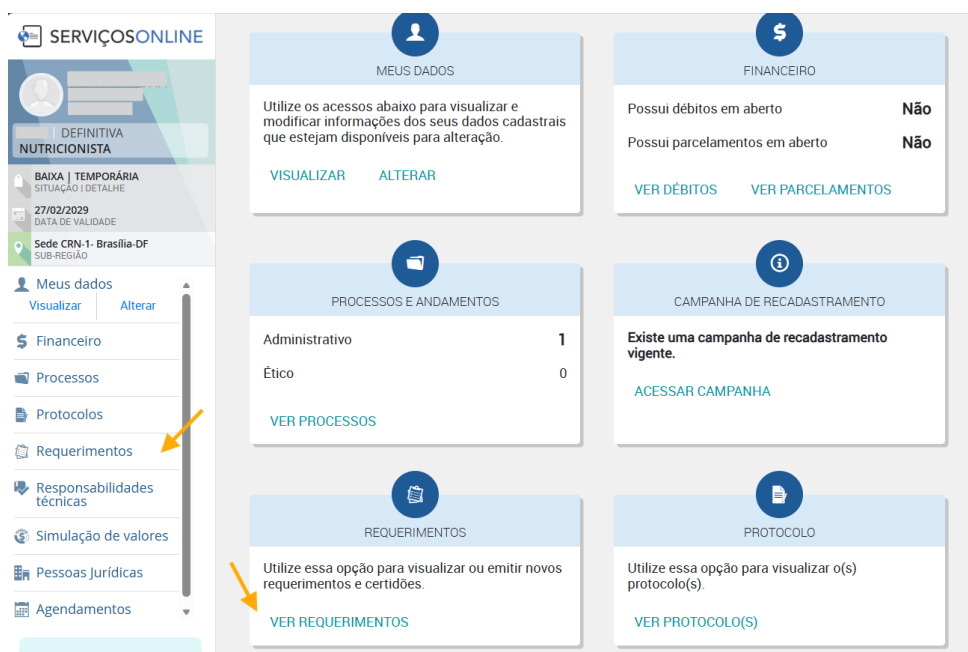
SERVIÇOSONLINE

DEFINITIVA
NUTRICIONISTA

BAIXA | TEMPORÁRIA
SITUAÇÃO | DETALHE

27/02/2029
DATA DE VALIDADE

Sede CRN-1- Brasília-DF
SUB-REGIÃO

Meus dados
Visualizar
Alterar
Financeiro
Processos
Protocolos
Requerimentos
Responsabilidades técnicas
Simulação de valores
Pessoas Jurídicas
Agendamentos

MEUS DADOS

Utilize os acessos abaixo para visualizar e modificar informações dos seus dados cadastrais que estejam disponíveis para alteração.

VISUALIZAR ALTERAR

FINANCEIRO

| Possui débitos em aberto | Não |
|---|---|
| Possui parcelamentos em aberto | Não |

VER DÉBITOS VER PARCELAMENTOS

PROCESSOS E ANDAMENTOS

| Administrativo | 1 |
|---|---|
| Ético | 0 |

VER PROCESSOS

CAMPANHA DE RECADASTRAMENTO

Existe uma campanha de recadastramento vigente.

ACESSAR CAMPANHA

REQUERIMENTOS

Utilize essa opção para visualizar ou emitir novos requerimentos e certidões.

VER REQUERIMENTOS

PROTOCOLO

Utilize essa opção para visualizar o(s) protocolo(s).

VER PROTOCOLO(S)